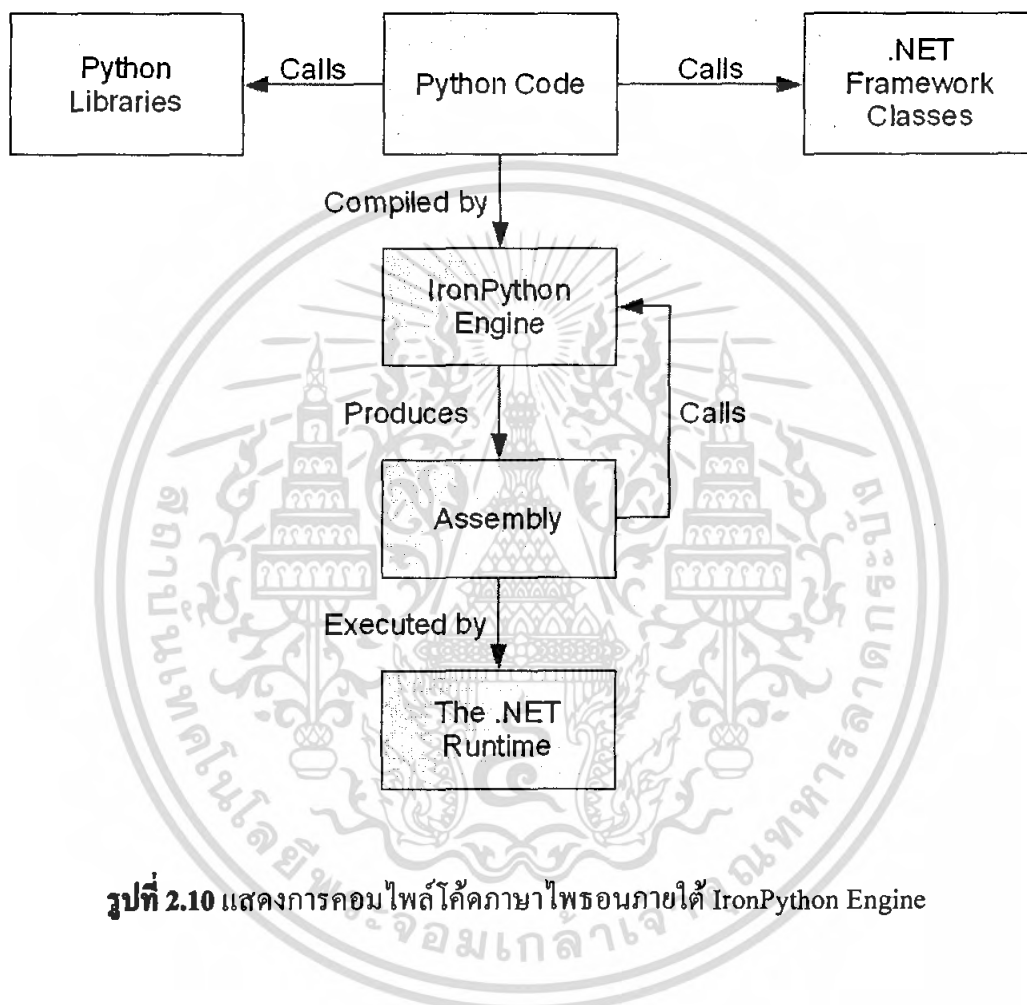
Python Libraries

Calls

Python Code

Calls

.NET Framework Classes

Compiled by

IronPython Engine

Produces

Calls

Assembly

Executed by

The .NET Runtime

สถาบันเทคโนโลยีพระจอมเกล้าเจ้าคุณทหารลาดกระบัง

**รูปที่ 2.10** แสดงการคอมไพล์โค้ดภาษาไพธอนภายใต้ IronPython Engine